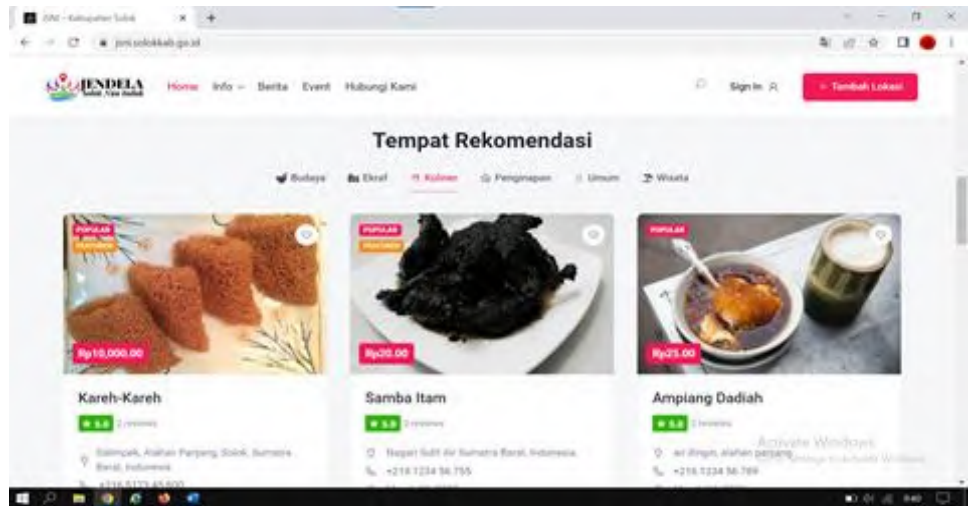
JDN - Kabupaten Solok
jsmi.solokkab.go.id

JENDELA
Home Info Berita Event Hubungi Kami
Sign In
+ Tambah Lokasi

Tempat Rekomendasi

Budaya Ekraf Kuliner Penginapan Umum Wisata

POPULAR
FEATURED
Rp10,000.00
Kareh-Kareh
5.0 2 reviews
Salimpek, Alahan Panjang, Solok, Sumatra Barat, Indonesia
+216 5173 45 800

POPULAR
FEATURED
Rp20.00
Samba Itam
5.0 2 reviews
Nagari Sulit Air Sumatra Barat, Indonesia
+216 1234 56 755

POPULAR
Rp25.00
Ampiang Dadiah
5.0 2 reviews
air dingin, alahan panjang
+216 1234 56 789

Activate Windows
Go to Settings to activate Windows.